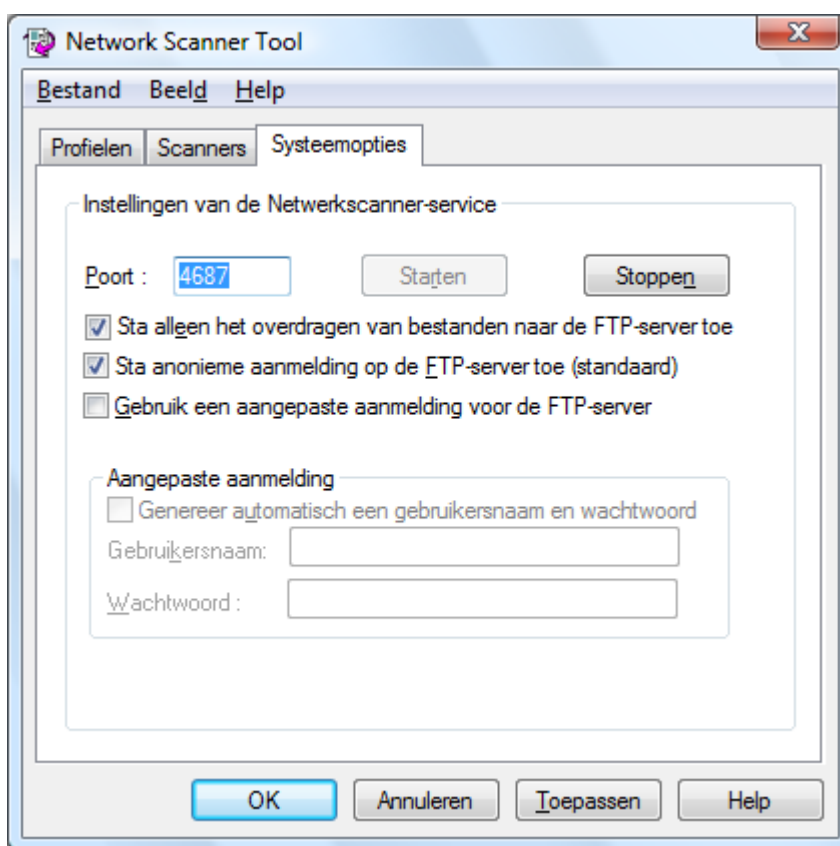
Network Scanner Tool

Bestand Beeld Help

Profielen Scanners Systeemopties

Instellingen van de Netwerkscanner-service

Poort : 4687 Starten Stoppen

Sta alleen het overdragen van bestanden naar de FTP-server toe

Sta anonieme aanmelding op de FTP-server toe (standaard)

Gebruik een aangepaste aanmelding voor de FTP-server

Aangepaste aanmelding

Genereer automatisch een gebruikersnaam en wachtwoord

Gebruikersnaam:

Wachtwoord :

OK Annuleren Toepassen Help